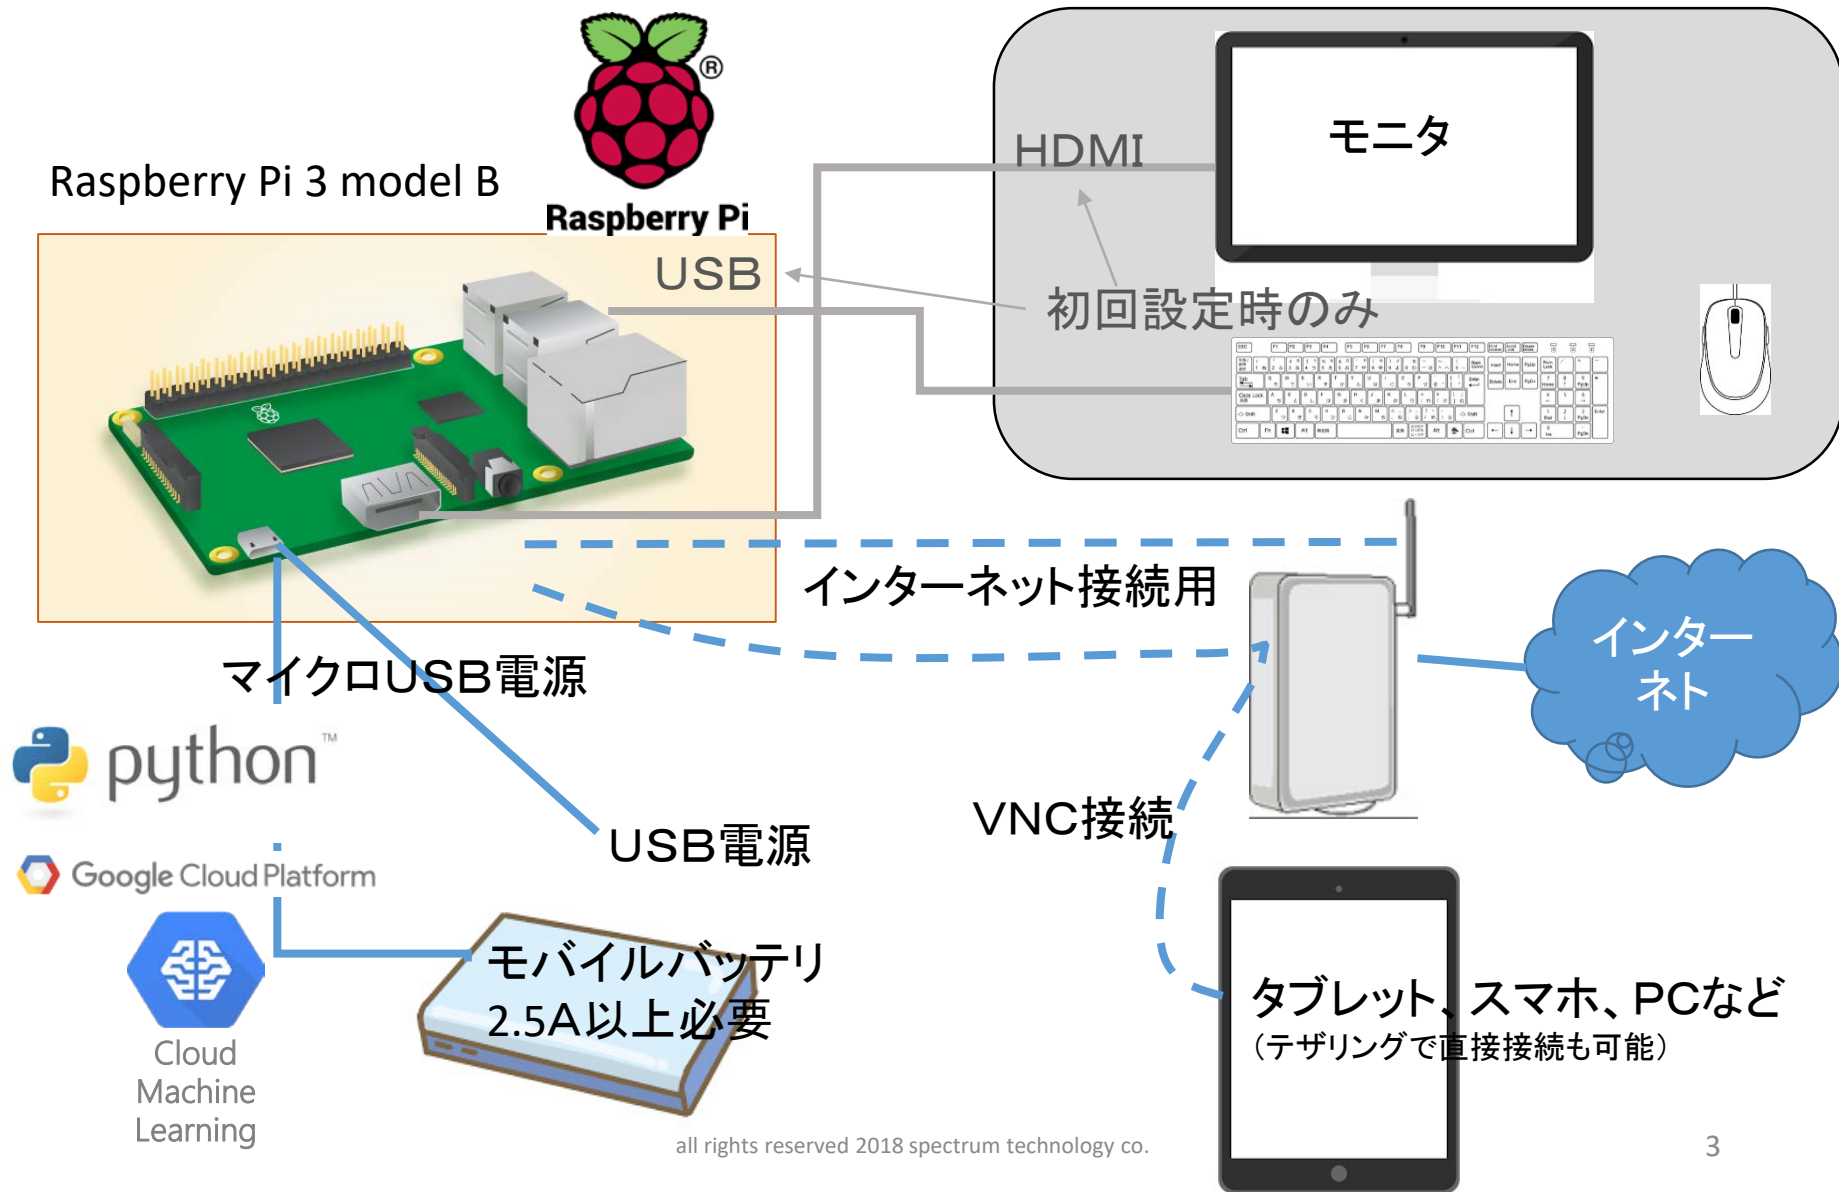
Raspberry Pi 3 model B

Raspberry Pi

USB

HDMI

モニタ

初回設定時のみ

インターネット接続用

インターネット

マイクロUSB電源

python™

USB電源

VNC接続

Google Cloud Platform

Cloud Machine Learning

モバイルバッテリ
2.5A以上必要

タブレット、スマホ、PCなど
（テザリングで直接接続も可能）

all rights reserved 2018 spectrum technology co.

3